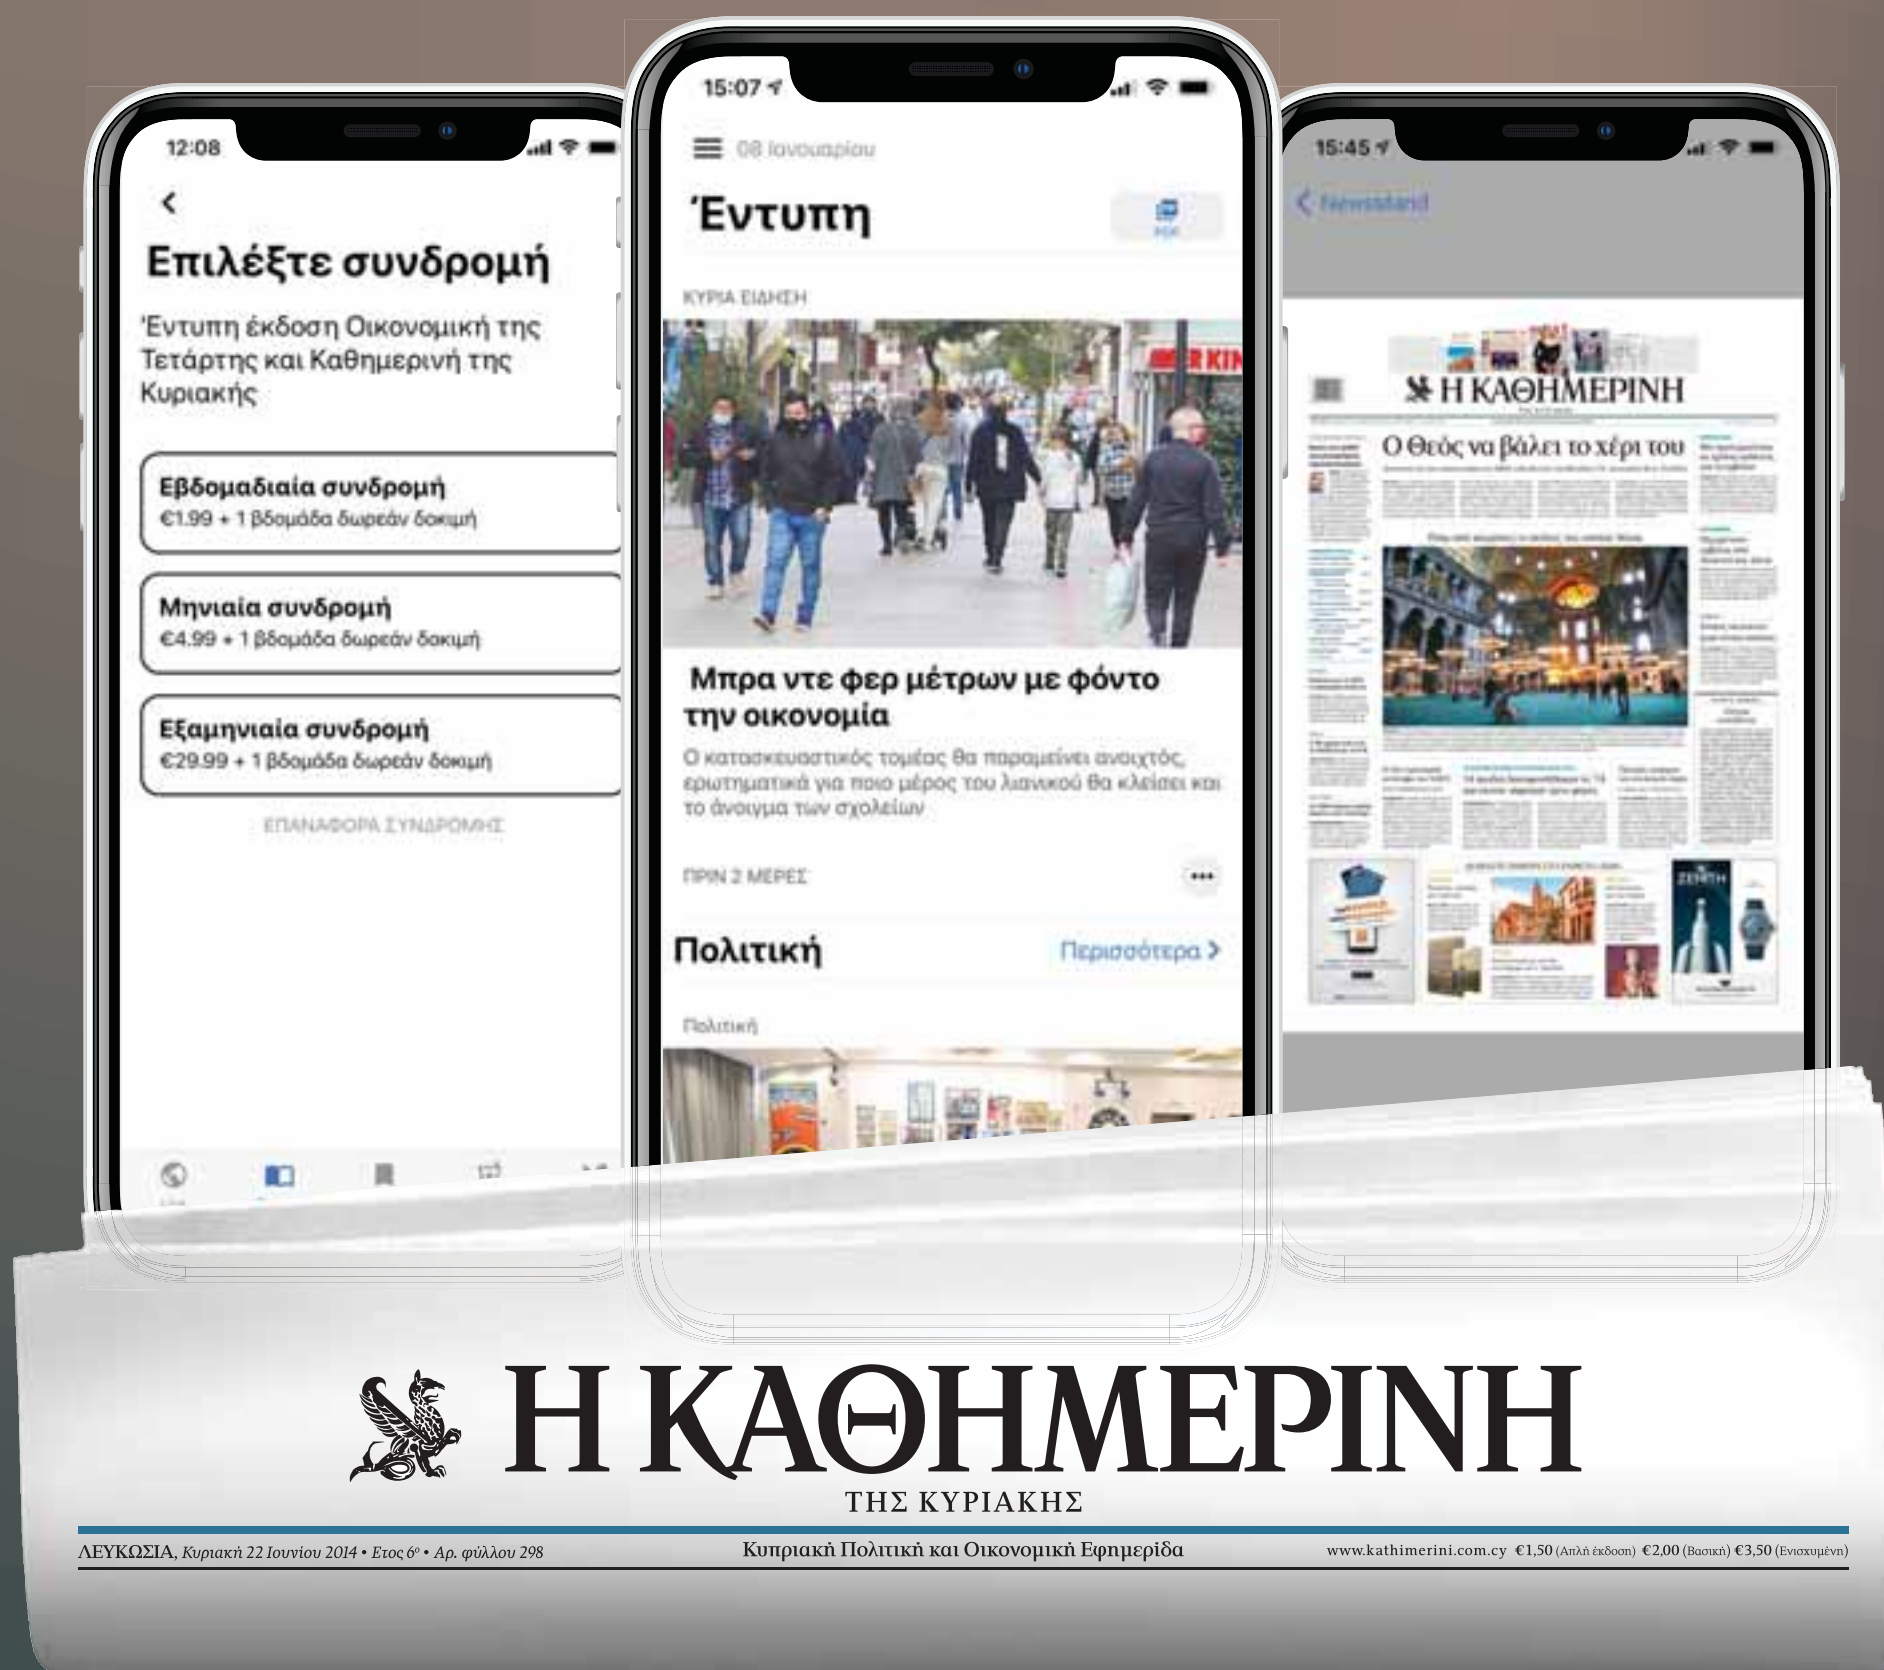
12:08

Επιλέξτε συνδρομή

Έντυπη έκδοση Οικονομική της Τετάρτης και Καθημερινή της Κυριακής

Εβδομαδιαία συνδρομή
€1.99 + 1 βδομάδα δωρεάν δοκιμή

Μηνιαία συνδρομή
€4.99 + 1 βδομάδα δωρεάν δοκιμή

Εξαμηνιαία συνδρομή
€29.99 + 1 βδομάδα δωρεάν δοκιμή

ΕΠΑΝΑΦΟΡΑ ΣΥΝΔΡΟΜΗΣ

15:07

08 Ιανουαρίου

Έντυπη

PDF

ΚΥΡΙΑ ΕΙΔΗΣΗ

Μπρα ντε φερ μέτρων με φόντο την οικονομία

Ο κατασκευαστικός τομέας θα παραμείνει ανοιχτός, ερωτηματικά για ποιο μέρος του λιανικού θα κλείσει και το άνοιγμα των σχολείων

ΠΡΙΝ 2 ΜΕΡΕΣ

Πολιτική

Περισσότερα

Πολιτική

15:45

Newsstand

Η ΚΑΘΗΜΕΡΙΝΗ

Ο Θεός να βάλει το χέρι του

Η ΚΑΘΗΜΕΡΙΝΗ
ΤΗΣ ΚΥΡΙΑΚΗΣ

ΛΕΥΚΩΣΙΑ, Κυριακή 22 Ιουνίου 2014 • Έτος 6ο • Αρ. φύλλου 298

Κυπριακή Πολιτική και Οικονομική Εφημερίδα

www.kathimerini.com.cy €1,50 (Απλή έκδοση) €2,00 (Βασική) €3,50 (Ενισχυμένη)